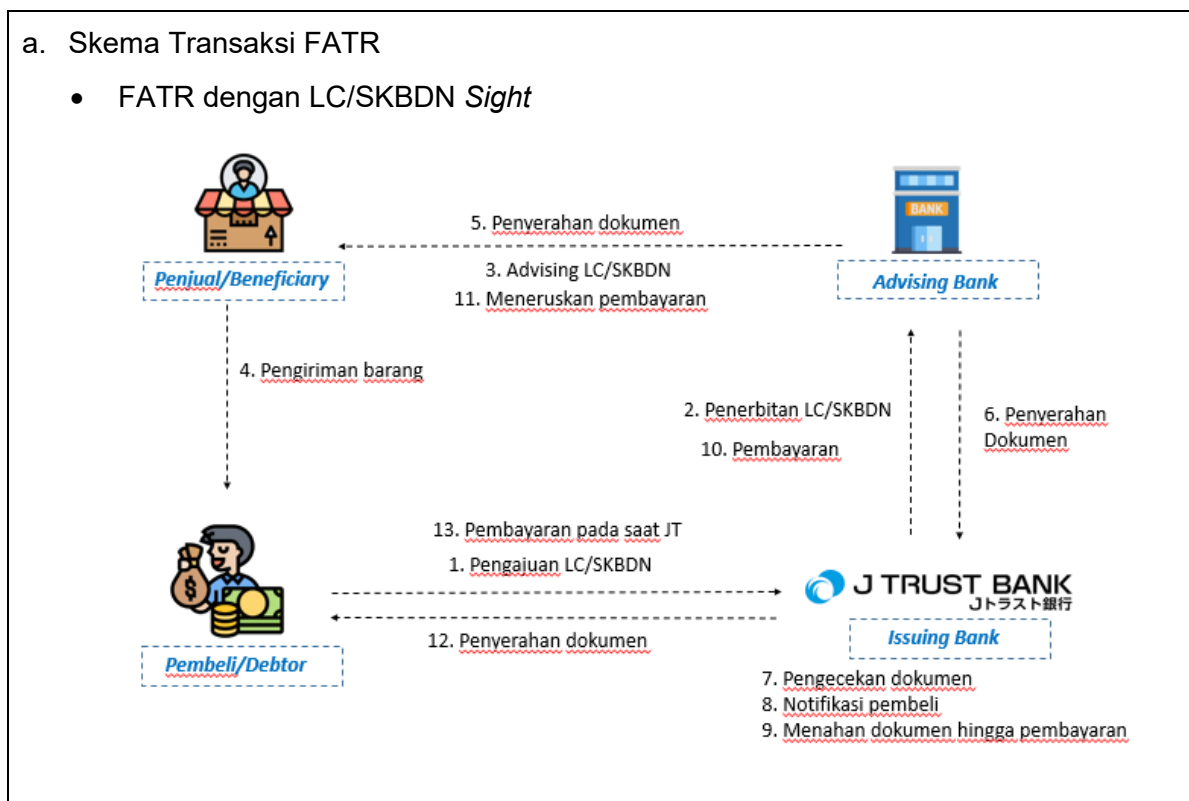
a. Skema Transaksi FATR

• FATR dengan LC/SKBDN *Sight*

BANK

5. Penyerahan dokumen

Penjual/Beneficiary

3. Advising LC/SKBDN

11. Meneruskan pembayaran

Advising Bank

4. Pengiriman barang

2. Penerbitan LC/SKBDN

10. Pembayaran

6. Penyerahan Dokumen

13. Pembayaran pada saat JT

1. Pengajuan LC/SKBDN

J TRUST BANK
Jトラスト銀行

12. Penyerahan dokumen

Issuing Bank

Pembeli/Debtor

7. Pengecekan dokumen
8. Notifikasi pembeli
9. Menahan dokumen hingga pembayaran